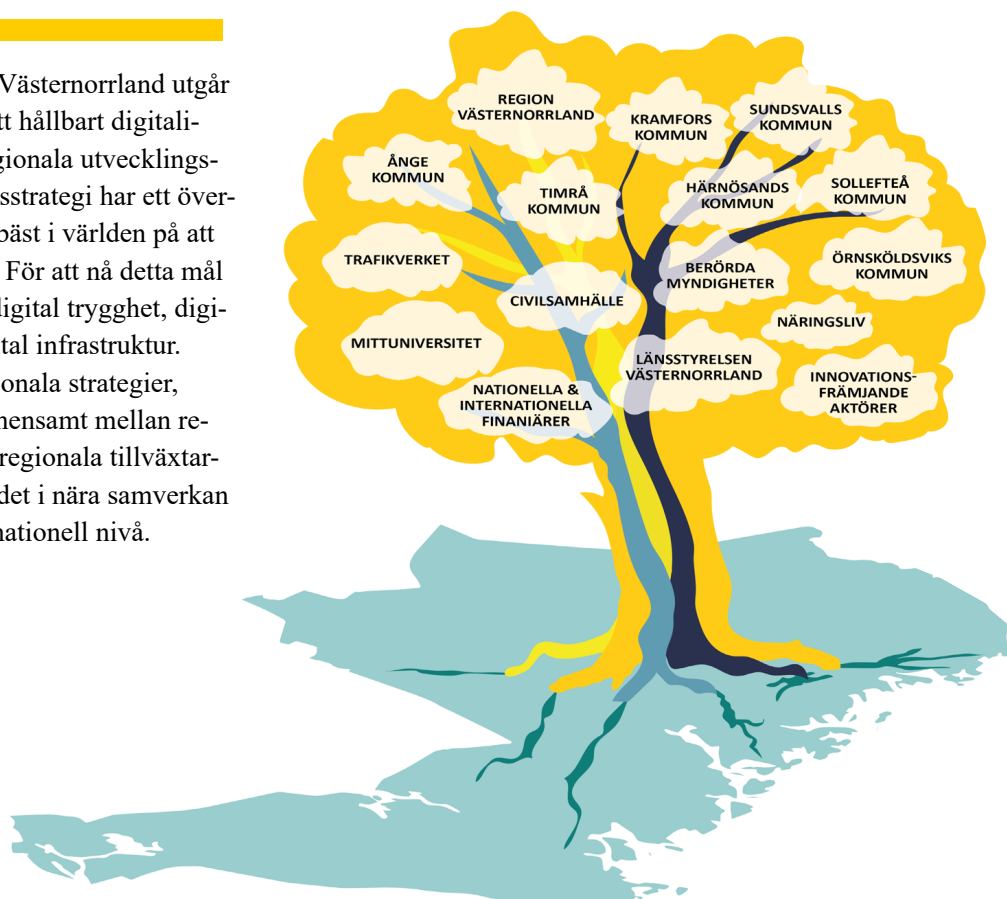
Västernorrland utgår
tt hållbart digitali-
gionala utvecklings-
sstrategi har ett över-
bäst i världen på att
För att nå detta mål
digital trygghet, digi-
tal infrastruktur.
onala strategier,
mensamt mellan re-
regionala tillväxtar-
det i nära samverkan
nationell nivå.

REGION VÄSTERNORRLAND

KRAMFORS KOMMUN

SUNDSVALLS KOMMUN

ÅNGE KOMMUN

TIMRÅ KOMMUN

HÄRNÖSANDS KOMMUN

SOLLEFTEÅ KOMMUN

TRAFIKVERKET

BERÖRDA MYNDIGHETER

ÖRNSKÖLDSVIKS KOMMUN

CIVILSAMHÄLLE

NÄRINGSLIV

MITTUNIVERSITET

LÄNSSTYRELSEN VÄSTERNORRLAND

INNOVATIONS-FRÄMJANDE AKTÖRER

NATIONELLA & INTERNATIONELLA FINANIÄRER